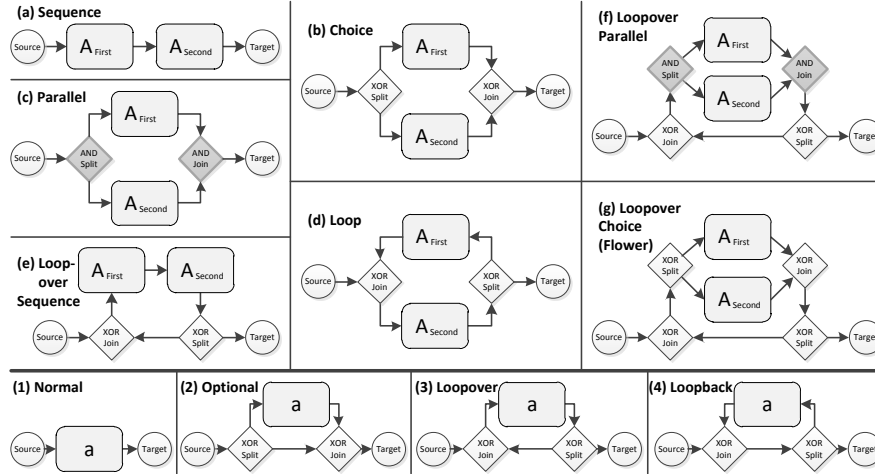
(a) Sequence

Source $A_{First}$ $A_{Second}$ Target

(c) Parallel

Source AND Split $A_{First}$ $A_{Second}$ AND Join Target

(e) Loop-over Sequence

$A_{First}$ $A_{Second}$ Source XOR Join XOR Split Target

(b) Choice

Source XOR Split $A_{First}$ $A_{Second}$ XOR Join Target

(d) Loop

Source XOR Join $A_{First}$ $A_{Second}$ XOR Split Target

(f) Loopover Parallel

AND Split $A_{First}$ $A_{Second}$ AND Join Source XOR Join XOR Split Target

(g) Loopover Choice (Flower)

XOR Split $A_{First}$ $A_{Second}$ XOR Join Source XOR Join XOR Split Target

(1) Normal

Source a Target

(2) Optional

a Source XOR Split XOR Join Target

(3) Loopover

a Source XOR Join XOR Split Target

(4) Loopback

a Source XOR Join XOR Split Target